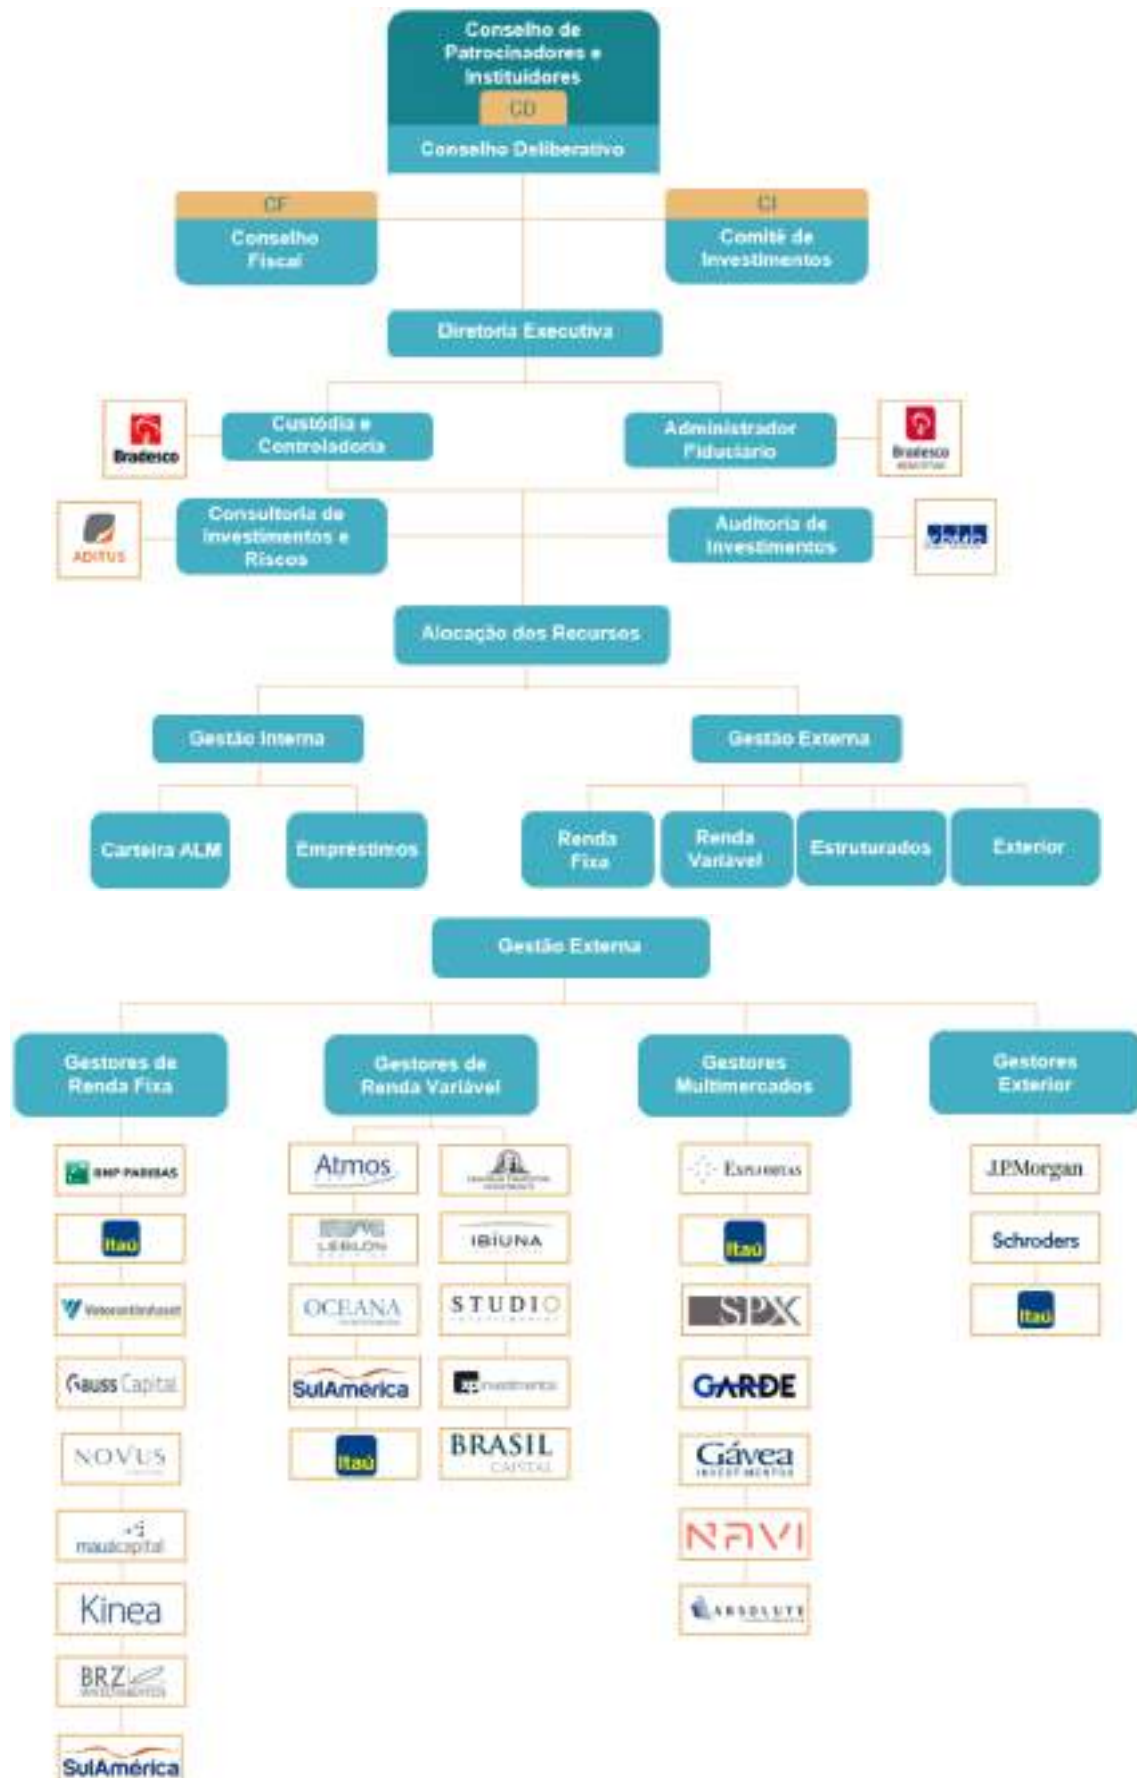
Conselho de Patrocinadores e Instituidores

CD

Conselho Deliberativo

CF

Conselho Fiscal

CI

Comitê de Investimentos

Diretoria Executiva

Bradesco

Custódia e Controladoria

Administrador Fiduciário

Bradesco

ADITUS

Consultoria de Investimentos e Riscos

Auditoria de Investimentos

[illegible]

Alocação dos Recursos

Gestão Interna

Gestão Externa

Carteira ALM

Empréstimos

Renda Fixa

Renda Variável

Estruturados

Exterior

Gestão Externa

Gestores de Renda Fixa

Gestores de Renda Variável

Gestores Multimercados

Gestores Exterior

BNP PARIBAS

Itaú

Votorantim Asset

Gauss Capital

NOVUS

mauá capital

Kinea

BRZ INVESTIMENTOS

SulAmérica

Atmos

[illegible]

LEBLON

IBIUNA

OCEANA

STUDIO

SulAmérica

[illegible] investimentos

Itaú

BRASIL CAPITAL

EXPLORITAS

Itaú

SPX

GARDE

Gávea INVESTIMENTOS

NAVI

ABSOLUTE

J.P.Morgan

Schroders

Itaú